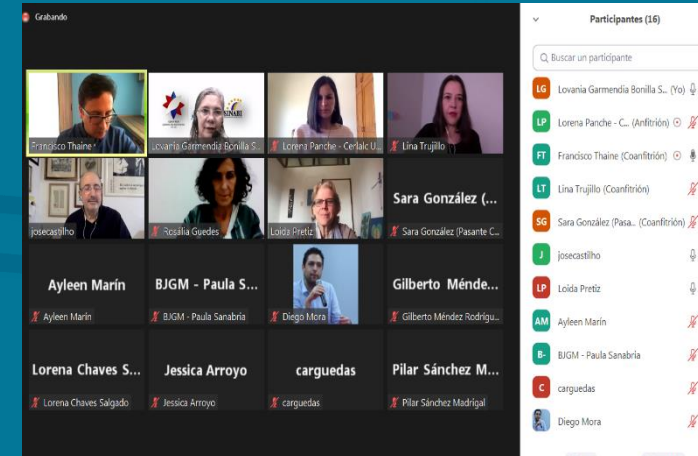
Grabando

Francisco Thaine
Lovania Garmendia Bonilla S...
Lorena Panche - Cerlalc U...
Lina Trujillo
josecastilho
Rosália Guedes
Loida Pretiz
Sara González (...
Sara González (Pasante C...
Ayleen Marín
Ayleen Marín
BJGM - Paula S...
BJGM - Paula Sanabria
Diego Mora
Gilberto Ménde...
Gilberto Méndez Rodrígu...
Lorena Chaves S...
Lorena Chaves Salgado
Jessica Arroyo
Jessica Arroyo
carguedas
carguedas
Pilar Sánchez M...
Pilar Sánchez Madrigal

Participantes (16)

Buscar un participante

LG Lovania Garmendia Bonilla S... (Yo)
LP Lorena Panche - C... (Anfitrión)
FT Francisco Thaine (Coanfitrión)
LT Lina Trujillo (Coanfitrión)
SG Sara González (Pasa... (Coanfitrión)
J josecastilho
LP Loida Pretiz
AM Ayleen Marín
B- BJGM - Paula Sanabria
C carguedas
Diego Mora